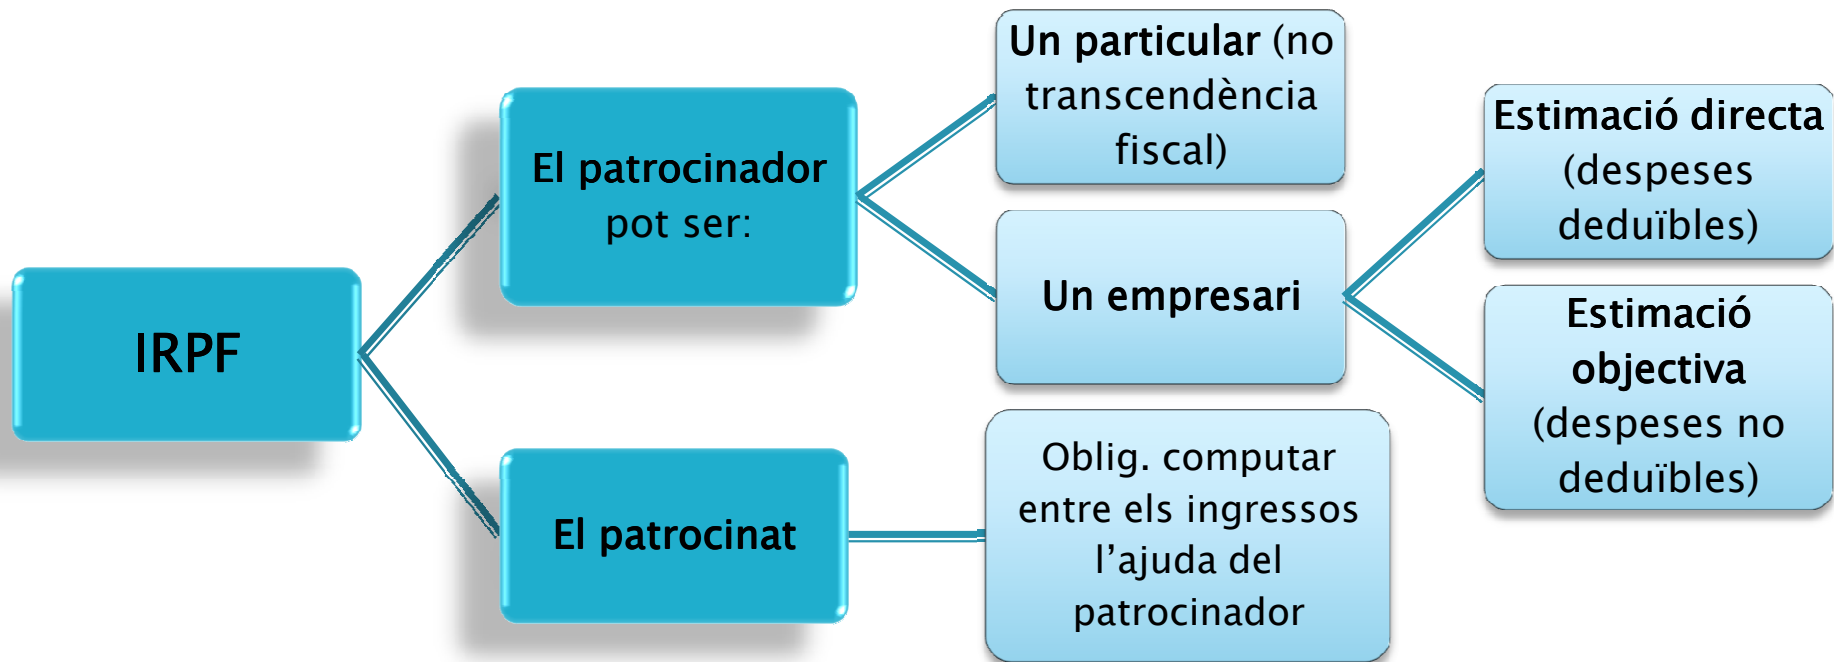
IRPF

El patrocinador pot ser:

Un particular (no transcendència fiscal)

Un empresari

Estimació directa (despeses deduïbles)

Estimació objectiva (despeses no deduïbles)

El patrocinat

Oblig. computar entre els ingressos l'ajuda del patrocinador